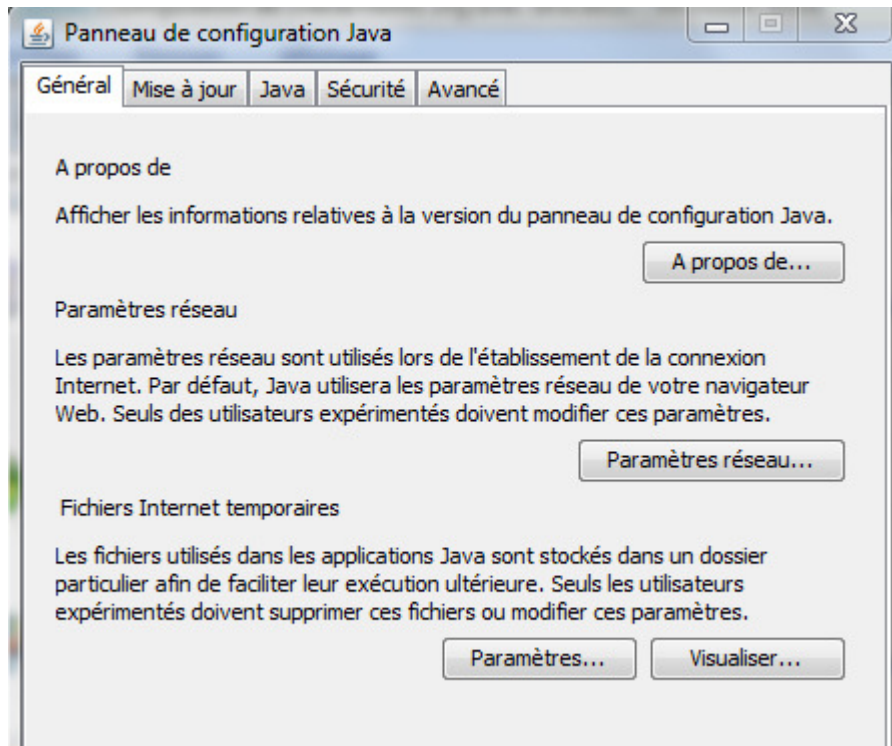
Panneau de configuration Java

Général | Mise à jour | Java | Sécurité | Avancé

A propos de

Afficher les informations relatives à la version du panneau de configuration Java.

A propos de...

Paramètres réseau

Les paramètres réseau sont utilisés lors de l'établissement de la connexion Internet. Par défaut, Java utilisera les paramètres réseau de votre navigateur Web. Seuls des utilisateurs expérimentés doivent modifier ces paramètres.

Paramètres réseau...

Fichiers Internet temporaires

Les fichiers utilisés dans les applications Java sont stockés dans un dossier particulier afin de faciliter leur exécution ultérieure. Seuls les utilisateurs expérimentés doivent supprimer ces fichiers ou modifier ces paramètres.

Paramètres... | Visualiser...